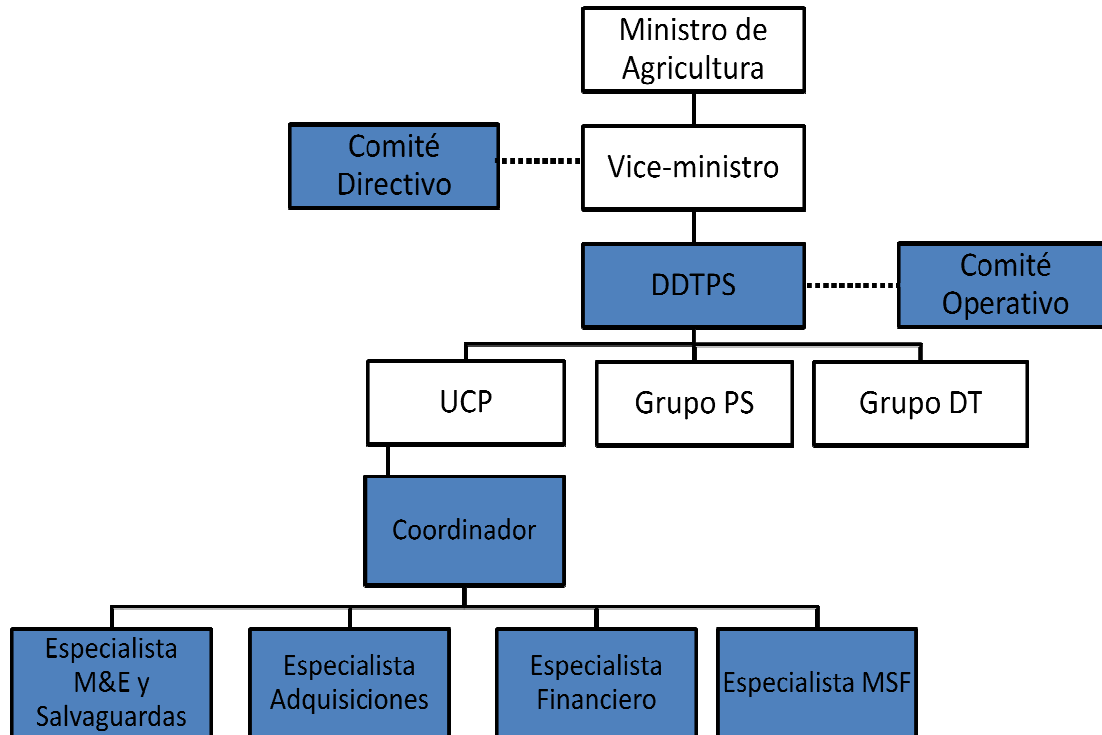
Ministro de Agricultura

Comité Directivo

Vice-ministro

DDTPS

Comité Operativo

UCP

Grupo PS

Grupo DT

Coordinador

Especialista M&E y Salvaguardas

Especialista Adquisiciones

Especialista Financiero

Especialista MSF